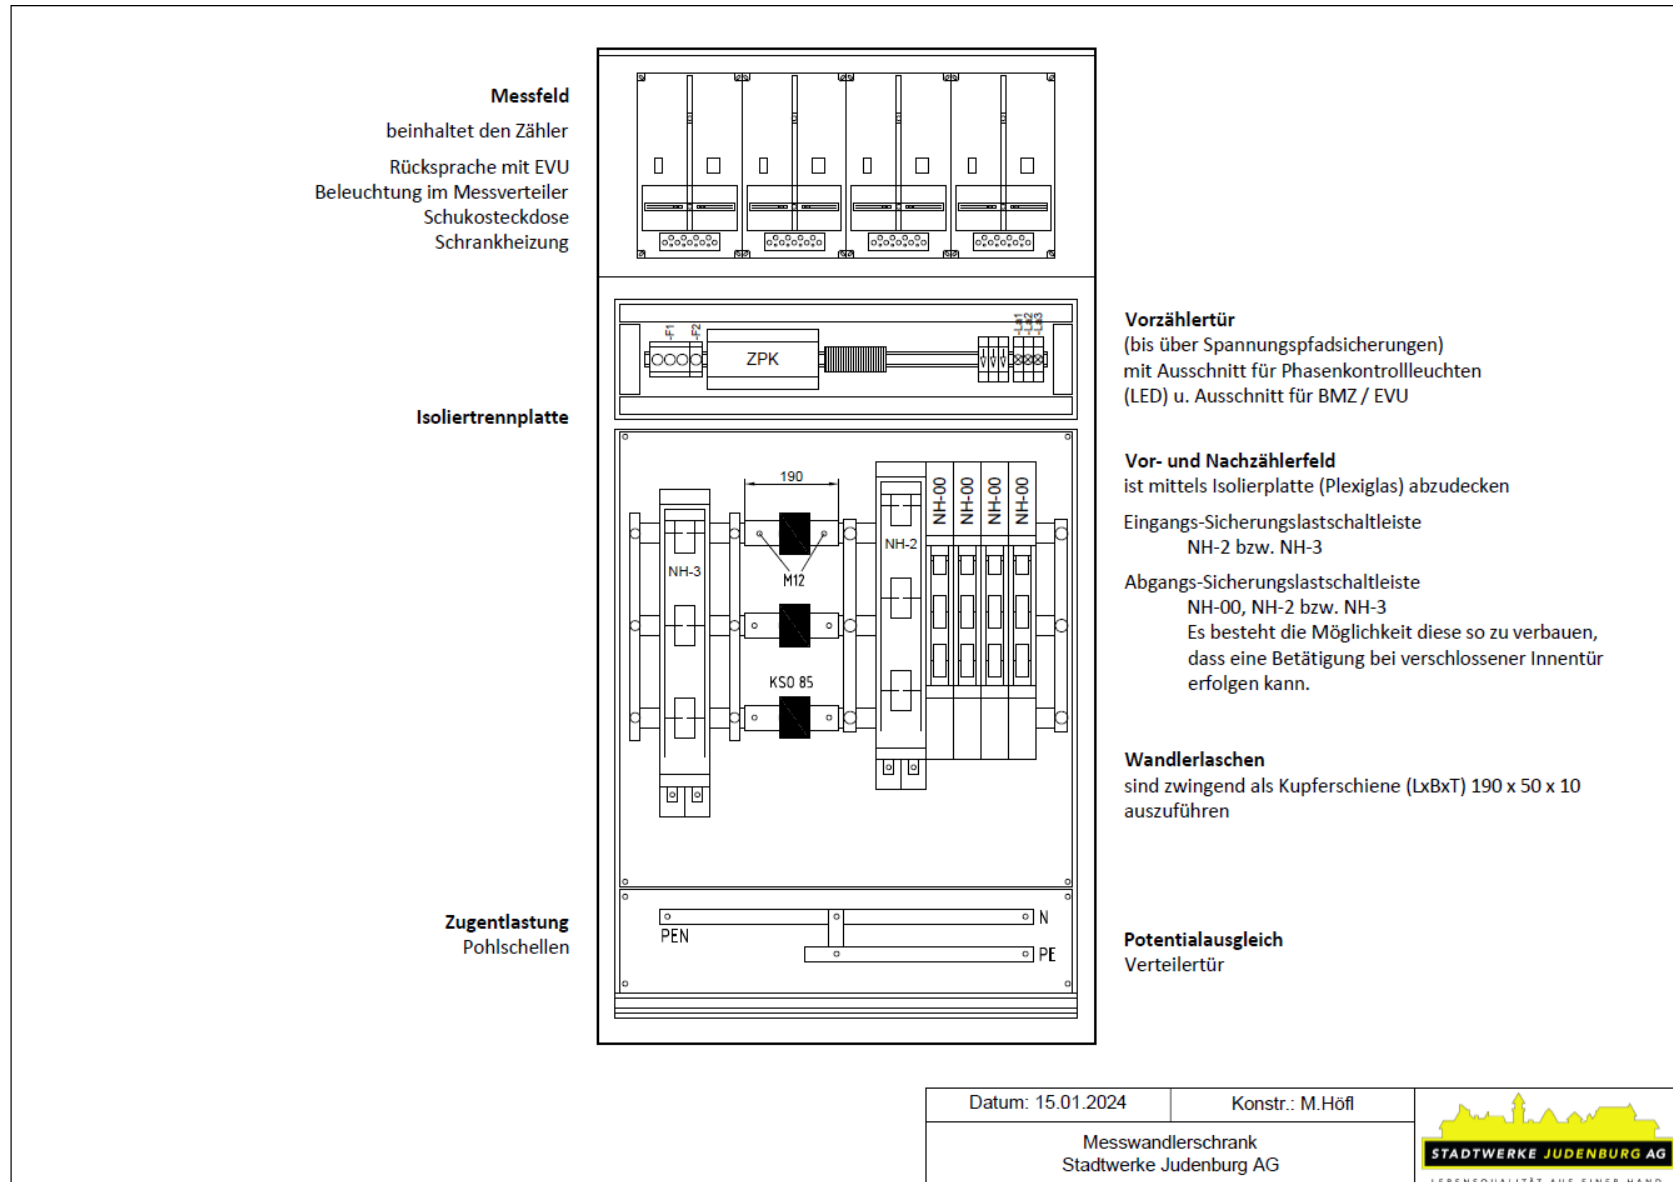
Messfeld
beinhaltet den Zähler

Rücksprache mit EVU
Beleuchtung im Messverteiler
Schukosteckdose
Schrankheizung

Isoliertrennplatte

Zugentlastung
Pohlschellen

-F1 -F2
ZPK
-S1 -S2 -S3

190
NH-3
M12
KSO 85
NH-2
NH-00 NH-00 NH-00 NH-00

PEN
N
PE

Vorzählertür
(bis über Spannungspfadsicherungen)
mit Ausschnitt für Phasenkontrollleuchten
(LED) u. Ausschnitt für BMZ / EVU

Vor- und Nachzählerfeld
ist mittels Isolierplatte (Plexiglas) abzudecken

Eingangs-Sicherungslastschaltleiste
NH-2 bzw. NH-3

Abgangs-Sicherungslastschaltleiste
NH-00, NH-2 bzw. NH-3
Es besteht die Möglichkeit diese so zu verbauen, dass eine Betätigung bei verschlossener Innentür erfolgen kann.

Wandlerlaschen
sind zwingend als Kupferschiene (LxBxT) 190 x 50 x 10 auszuführen

Potentialausgleich
Verteilertür

| Datum: 15.01.2024 | Konstr.: M.Höfl |
|---|---|
| Messwandlerschrank Stadtwerke Judenburg AG | |

STADTWERKE JUDENBURG AG
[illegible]